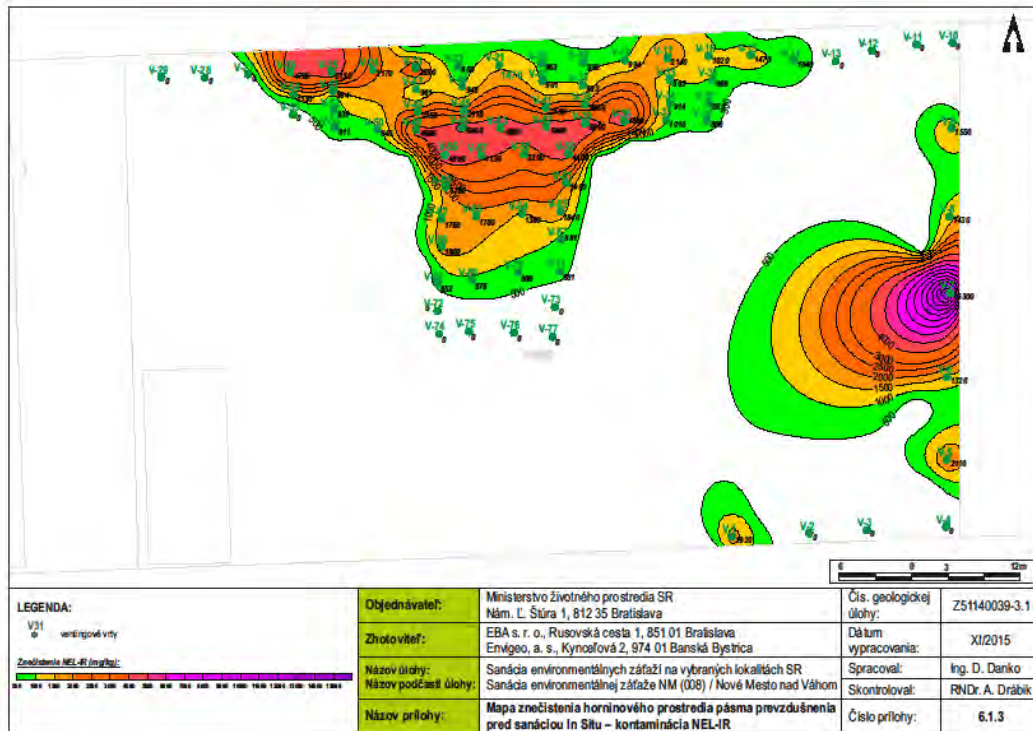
V-20 V-28 V-13 V-12 V-11 V-10 V-72 V-73 V-74 V-75 V-76 V-77 V-2 V-3 V-1

500 1000 1500 2000 3000

0 3 12m

LEGENDA:

V31 ventilingové vrty

Znečistenie NEL-IR (mg/kg):

| Objednávateľ: | Ministerstvo životného prostredia SR Nám. Ľ. Štúra 1, 812 35 Bratislava | Čís. geologickej úlohy: | Z51140039-3.1 |
|---|---|---|---|
| Zhotoviteľ: | EBA s. r. o., Rusovská cesta 1, 851 01 Bratislava Envigeo, a. s., Kynceľová 2, 974 01 Banská Bystrica | Dátum vypracovania: | XI/2015 |
| Názov úlohy: Názov podčasti úlohy: | Sanácia environmentálnych záťaží na vybraných lokalitách SR Sanácia environmentálnej záťaže NM (008) / Nové Mesto nad Váhom | Spracoval: | Ing. D. Danko |
| | | Skontroloval: | RNDr. A. Drábik |
| Názov prílohy: | Mapa znečistenia horninového prostredia pásma prevzdušnenia pred sanáciou In Situ – kontaminácia NEL-IR | Číslo prílohy: | 6.1.3 |